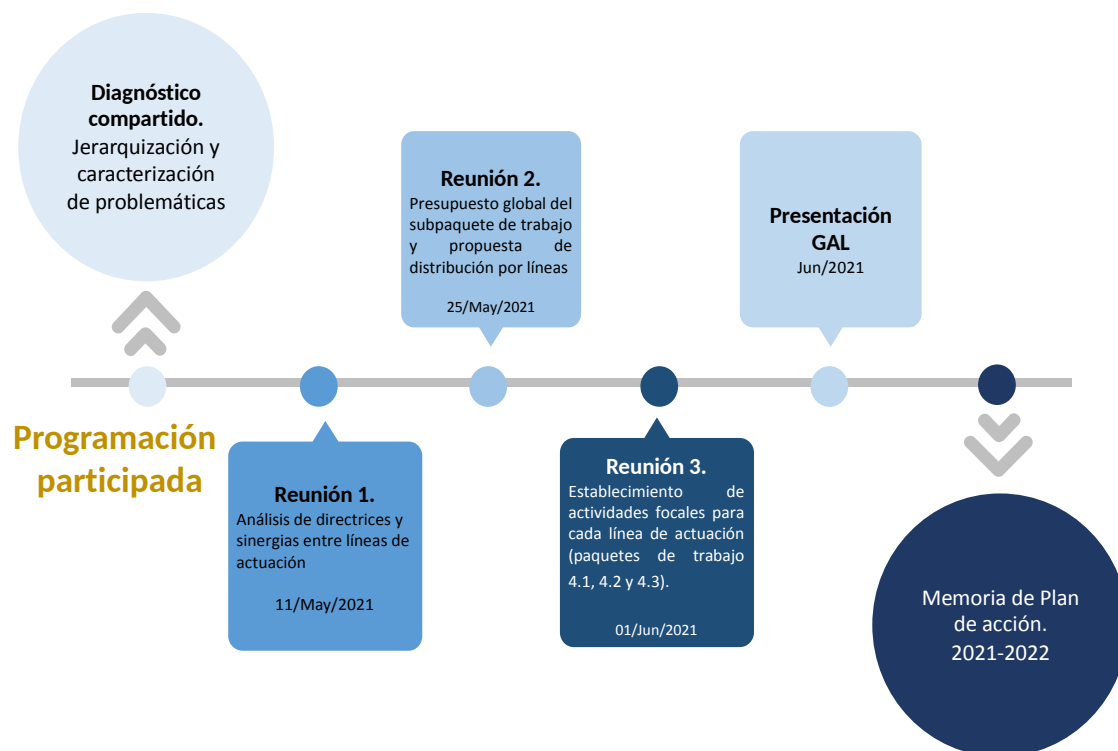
Diagnóstico compartido. Jerarquización y caracterización de problemáticas

Reunión 2.
Presupuesto global del subpaquete de trabajo y propuesta de distribución por líneas

25/May/2021

Presentación GAL
Jun/2021

Programación participada

Reunión 1.
Análisis de directrices y sinergias entre líneas de actuación

11/May/2021

Reunión 3.
Establecimiento de actividades focales para cada línea de actuación (paquetes de trabajo 4.1, 4.2 y 4.3).

01/Jun/2021

Memoria de Plan de acción. 2021-2022